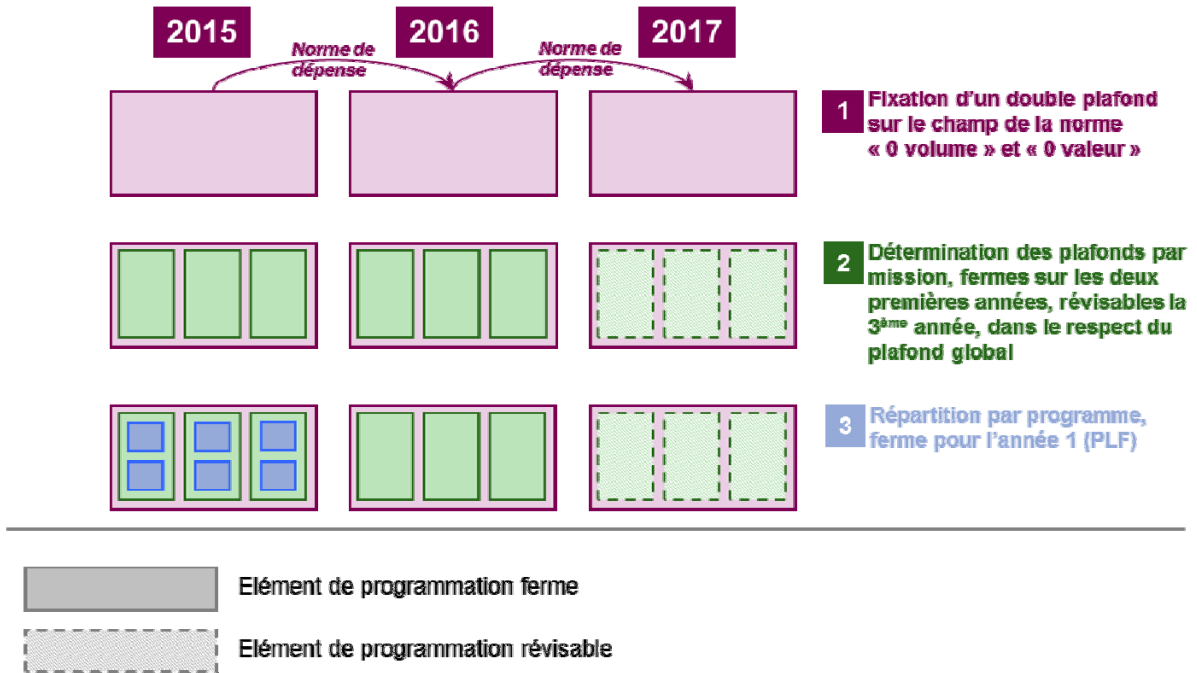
2015

Norme de dépense

2016

Norme de dépense

2017

1 Fixation d'un double plafond sur le champ de la norme « 0 volume » et « 0 valeur »

2 Détermination des plafonds par mission, fermes sur les deux premières années, révisables la 3$^{ème}$ année, dans le respect du plafond global

3 Répartition par programme, ferme pour l'année 1 (PLF)

Elément de programmation ferme

Elément de programmation révisable